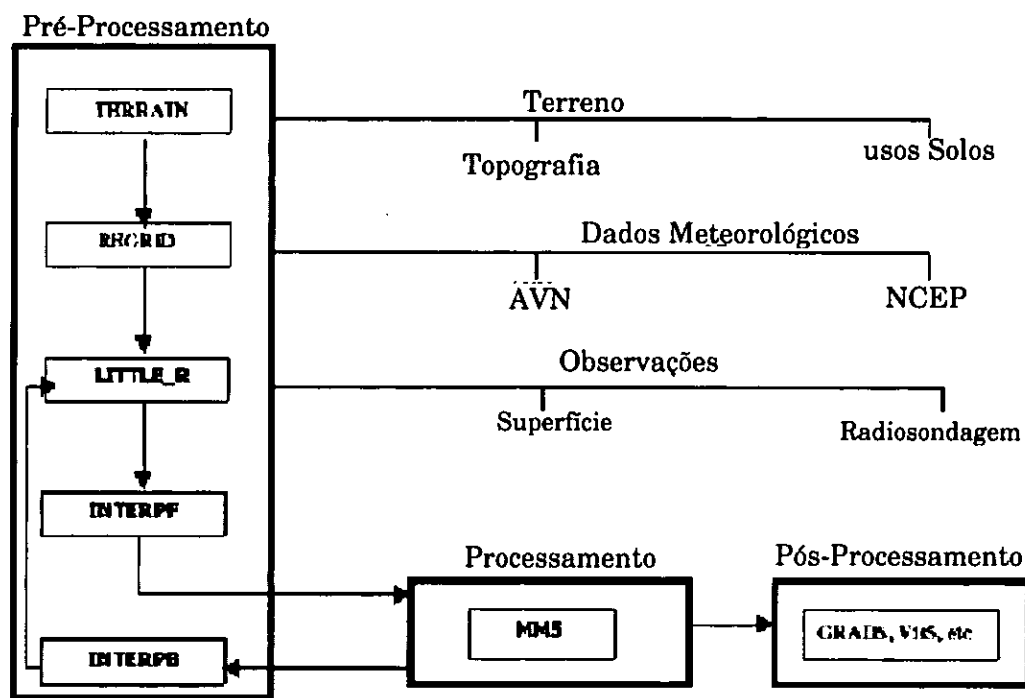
Pré-Processamento

TERRAIN

REGRID

LITTLE_R

INTERPF

INTERPB

Terreno

Topografia

usos Solos

Dados Meteorológicos

AVN

NCEP

Observações

Superfície

Radiosondagem

Processamento

MM5

Pós-Processamento

GRADS, VIS5, etc